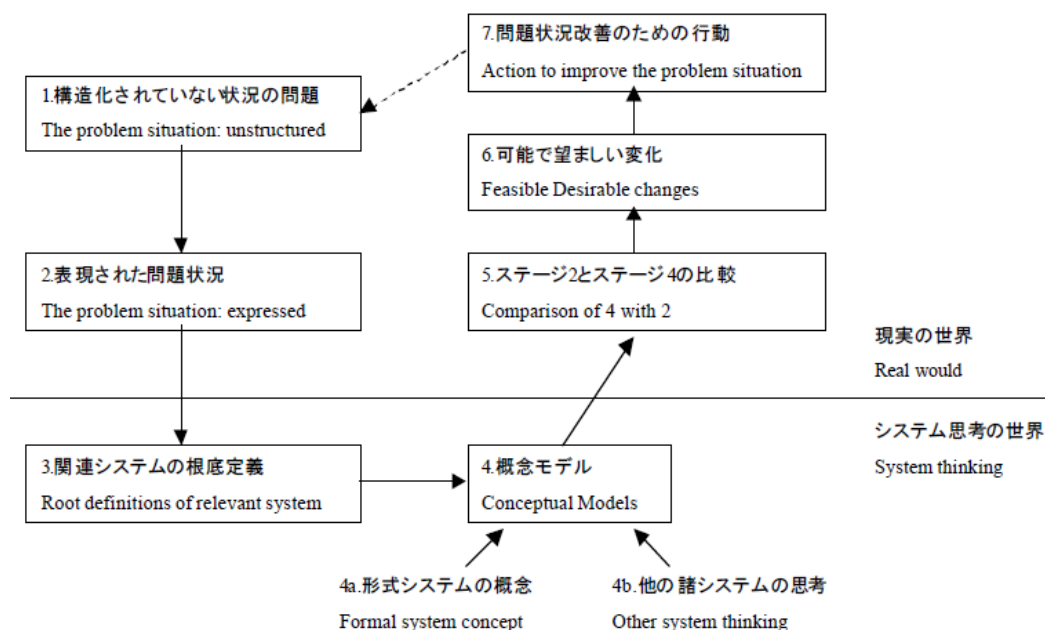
7.問題状況改善のための行動
Action to improve the problem situation

1.構造化されていない状況の問題
The problem situation: unstructured

6.可能で望ましい変化
Feasible Desirable changes

2.表現された問題状況
The problem situation: expressed

5.ステージ2とステージ4の比較
Comparison of 4 with 2

現実の世界
Real would

システム思考の世界
System thinking

3.関連システムの根底定義
Root definitions of relevant system

4.概念モデル
Conceptual Models

4a.形式システムの概念
Formal system concept

4b.他の諸システムの思考
Other system thinking